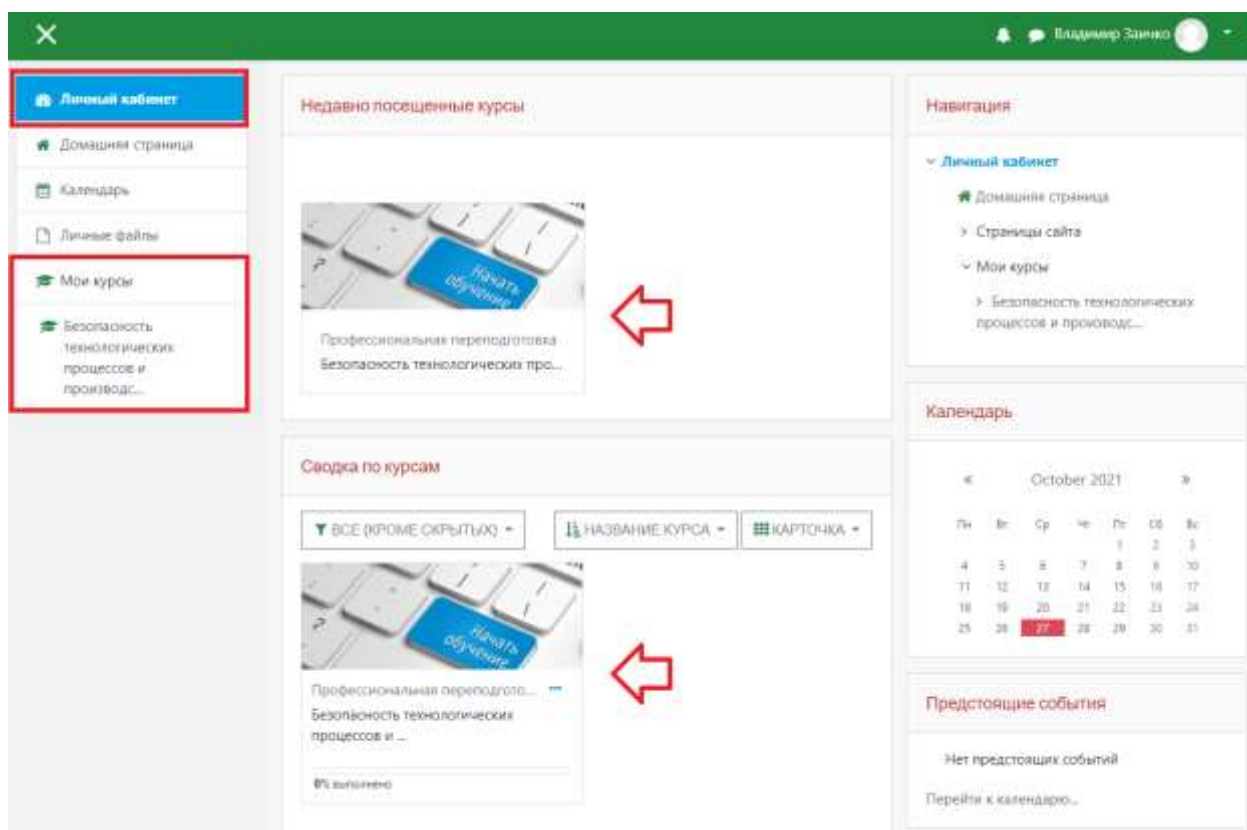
Владимир Заичко

Личный кабинет
Домашняя страница
Календарь
Личные файлы
Мои курсы
Безопасность технологических процессов и производс...

Недавно посещенные курсы

Начать обучение

Профессиональная переподготовка
Безопасность технологических про...

Сводка по курсам

ВСЕ (КРОМЕ СКРЫТЫХ)
НАЗВАНИЕ КУРСА
КАРТОЧКА

Начать обучение

Профессиональная переподгото...
Безопасность технологических процессов и ...

0% выполнено

Навигация

Личный кабинет
Домашняя страница
Страницы сайта
Мои курсы
Безопасность технологических процессов и проиозводс...

Календарь

« October 2021 »

| Пн | Вт | Ср | Чт | Пт | Сб | Вс |
|---|---|---|---|---|---|---|
| | | | | 1 | 2 | 3 |
| 4 | 5 | 6 | 7 | 8 | 9 | 10 |
| 11 | 12 | 13 | 14 | 15 | 16 | 17 |
| 18 | 19 | 20 | 21 | 22 | 23 | 24 |
| 25 | 26 | 27 | 28 | 29 | 30 | 31 |

Предстоящие события

Нет предстоящих событий

Перейти к календарю...